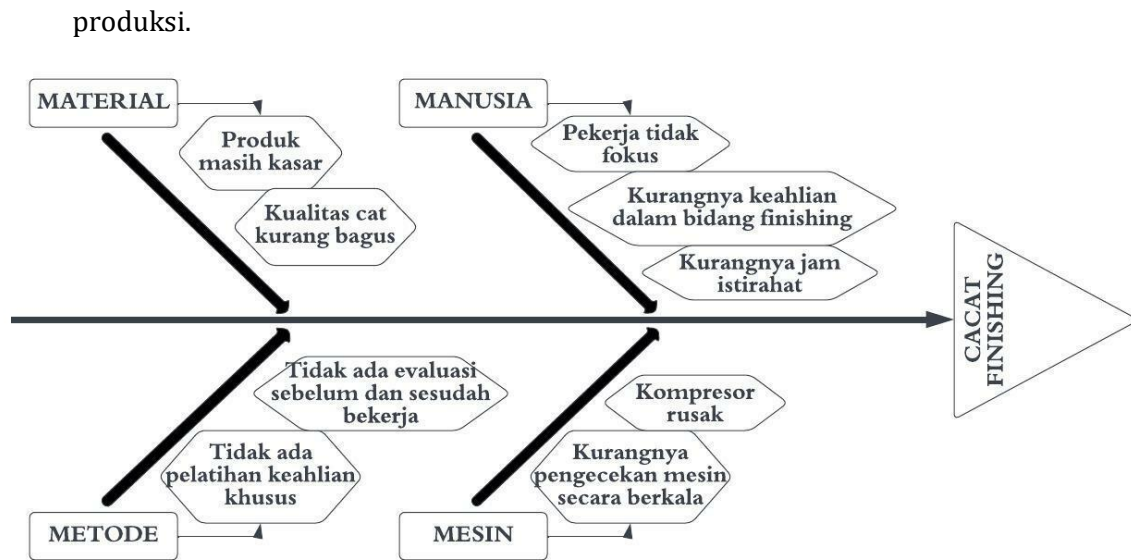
produksi.

MATERIAL

Produk masih kasar

Kualitas cat kurang bagus

MANUSIA

Pekerja tidak fokus

Kurangnya keahlian dalam bidang finishing

Kurangnya jam istirahat

CACAT FINISHING

Tidak ada evaluasi sebelum dan sesudah bekerja

Tidak ada pelatihan keahlian khusus

METODE

Kompresor rusak

Kurangnya pengecekan mesin secara berkala

MESIN